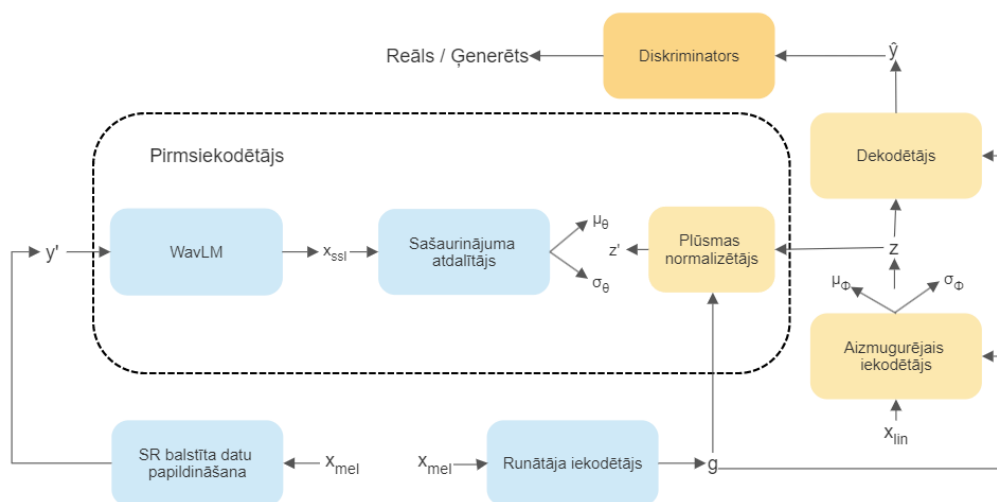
Reāls / Ģenerēts

Diskriminators

$\hat{y}$

Pirmsiekodētājs

Dekodētājs

WavLM

$x_{ssl}$

Sašaurinājuma atdalītājs

$\mu_\theta$

z'

$\sigma_\theta$

Plūsmas normalizētājs

z

$\mu_\Phi$

$\sigma_\Phi$

y'

Aizmugurējais iekodētājs

$x_{lin}$

SR balstīta datu papildināšana

$x_{mel}$

$x_{mel}$

Runātāja iekodētājs

g